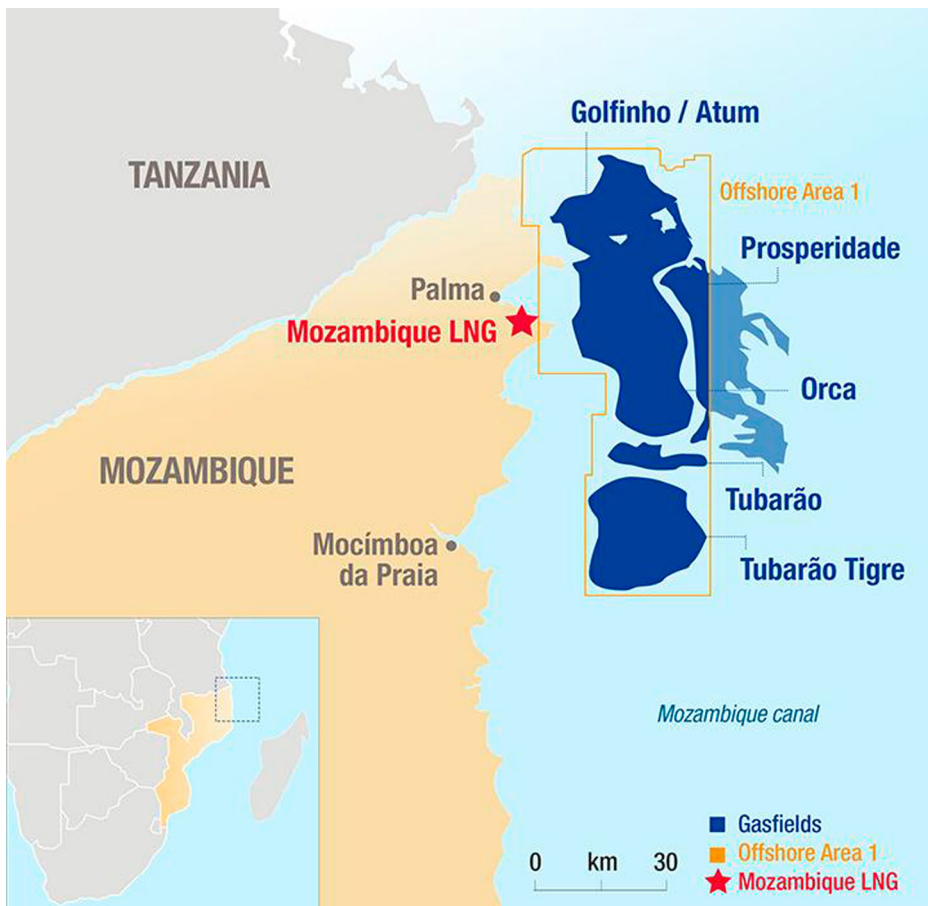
Golfinho / Atum

TANZANIA

Offshore Area 1

Prosperidade

Palma

Mozambique LNG

Orca

MOZAMBIQUE

Tubarão

Mocímboa da Praia

Tubarão Tigre

Mozambique canal

Gasfields
Offshore Area 1
Mozambique LNG

0 km 30